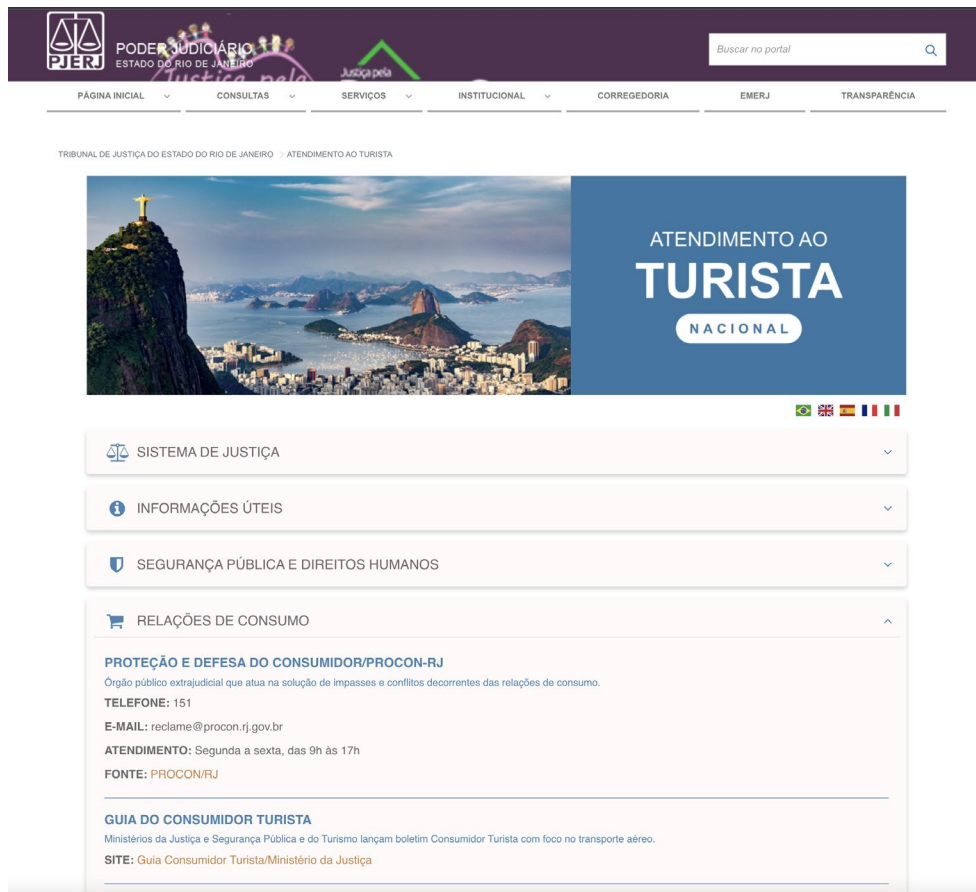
PJERJ PODER JUDICIÁRIO
ESTADO DO RIO DE JANEIRO

Justiça pela

Buscar no portal

PÁGINA INICIAL CONSULTAS SERVIÇOS INSTITUCIONAL CORREGEDORIA EMERJ TRANSPARÊNCIA

TRIBUNAL DE JUSTIÇA DO ESTADO DO RIO DE JANEIRO > ATENDIMENTO AO TURISTA

ATENDIMENTO AO
TURISTA
NACIONAL

SISTEMA DE JUSTIÇA

INFORMAÇÕES ÚTEIS

SEGURANÇA PÚBLICA E DIREITOS HUMANOS

RELAÇÕES DE CONSUMO

PROTEÇÃO E DEFESA DO CONSUMIDOR/PROCON-RJ
Órgão público extrajudicial que atua na solução de impasses e conflitos decorrentes das relações de consumo.
TELEFONE: 151
E-MAIL: reclame@procon.rj.gov.br
ATENDIMENTO: Segunda a sexta, das 9h às 17h
FONTE: PROCON/RJ

GUIA DO CONSUMIDOR TURISTA
Ministérios da Justiça e Segurança Pública e do Turismo lançam boletim Consumidor Turista com foco no transporte aéreo.
SITE: Guia Consumidor Turista/Ministério da Justiça